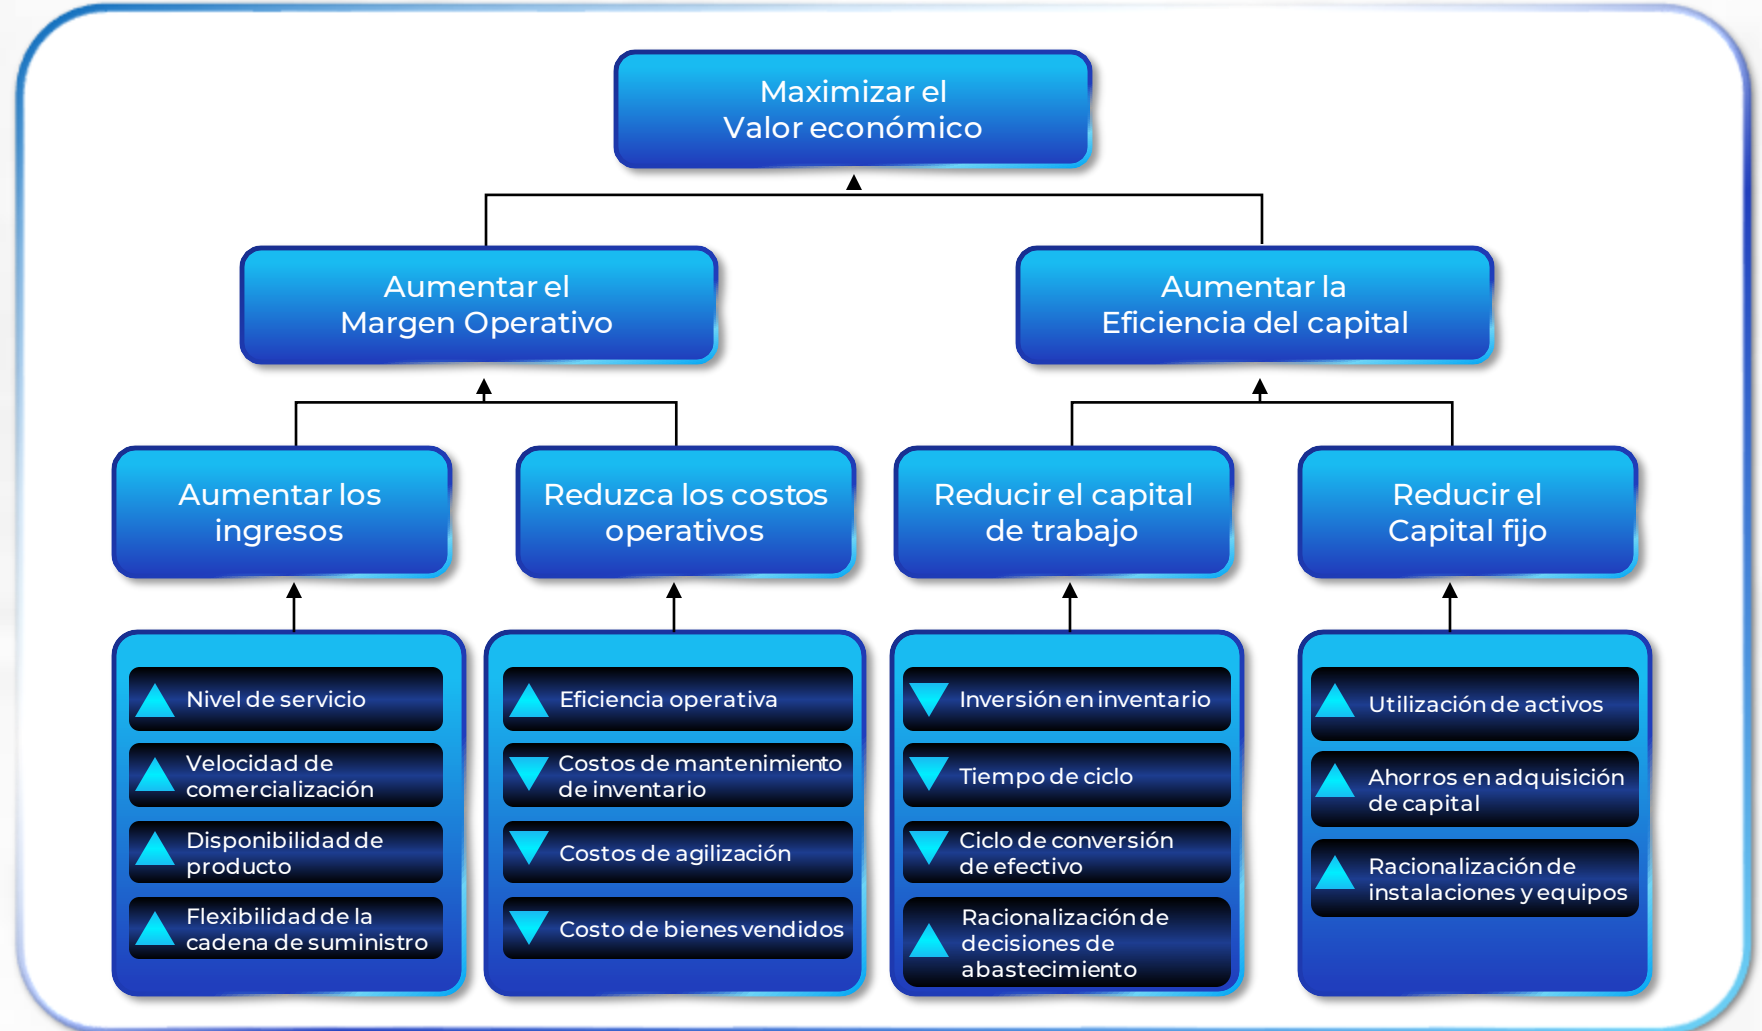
Maximizar el Valor económico

Aumentar el Margen Operativo

Aumentar la Eficiencia del capital

Aumentar los ingresos

Reduzca los costos operativos

Reducir el capital de trabajo

Reducir el Capital fijo

Nivel de servicio

Velocidad de comercialización

Disponibilidad de producto

Flexibilidad de la cadena de suministro

Eficiencia operativa

Costos de mantenimiento de inventario

Costos de agilización

Costo de bienes vendidos

Inversión en inventario

Tiempo de ciclo

Ciclo de conversión de efectivo

Racionalización de decisiones de abastecimiento

Utilización de activos

Ahorros en adquisición de capital

Racionalización de instalaciones y equipos